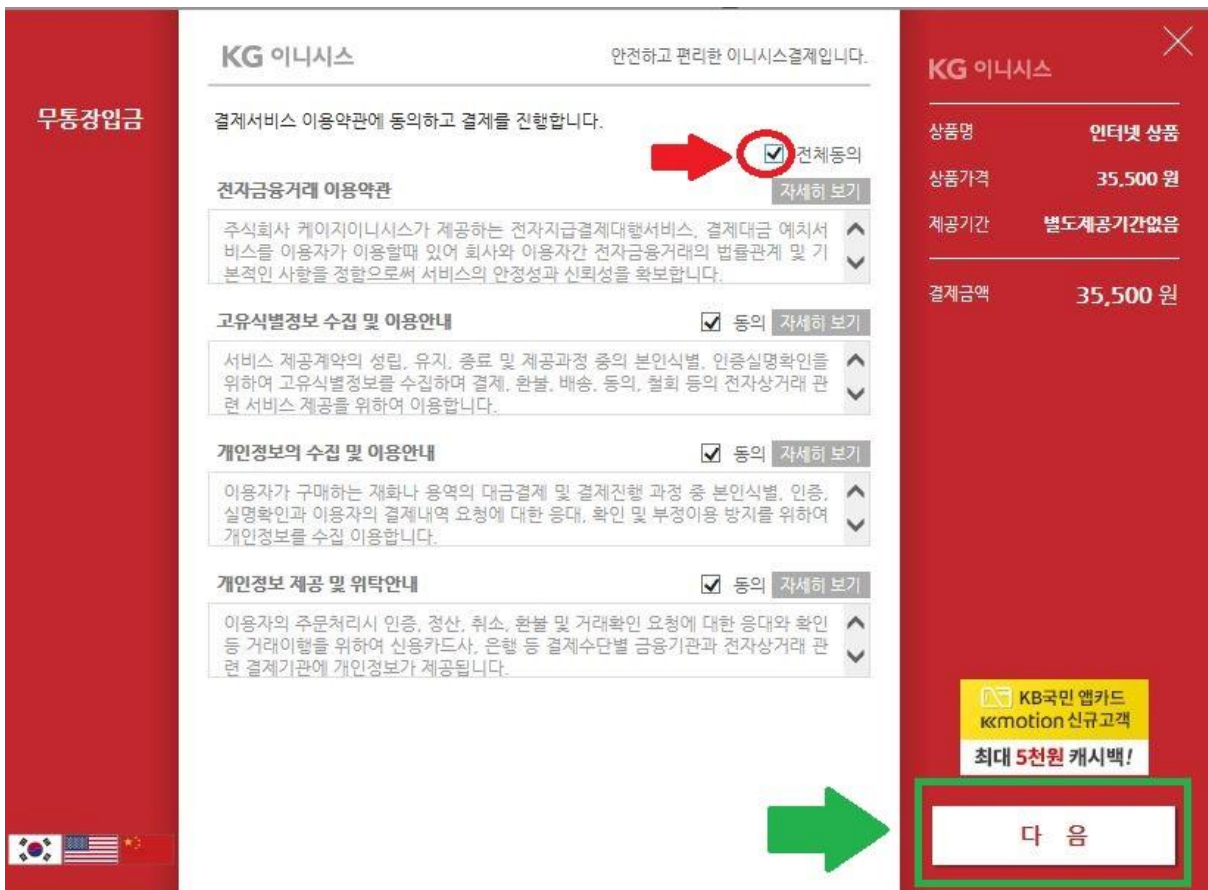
무통장입금

KG 이니시스

안전하고 편리한 이니시스결제입니다.

결제서비스 이용약관에 동의하고 결제를 진행합니다.

전체동의

전자금융거래 이용약관

자세히 보기

주식회사 케이지이니시스가 제공하는 전자지급결제대행서비스, 결제대금 예치서비스를 이용자가 이용할때 있어 회사와 이용자간 전자금융거래의 법률관계 및 기본적인 사항을 정함으로써 서비스의 안정성과 신뢰성을 확보합니다.

고유식별정보 수집 및 이용안내

동의 자세히 보기

서비스 제공계약의 성립, 유지, 종료 및 제공과정 중의 본인식별, 인증실명확인을 위하여 고유식별정보를 수집하며 결제, 환불, 배송, 동의, 철회 등의 전자상거래 관련 서비스 제공을 위하여 이용합니다.

개인정보의 수집 및 이용안내

동의 자세히 보기

이용자가 구매하는 재화나 용역의 대금결제 및 결제진행 과정 중 본인식별, 인증, 실명확인과 이용자의 결제내역 요청에 대한 응대, 확인 및 부정이용 방지를 위하여 개인정보를 수집 이용합니다.

개인정보 제공 및 위탁안내

동의 자세히 보기

이용자의 주문처리시 인증, 정산, 취소, 환불 및 거래확인 요청에 대한 응대와 확인 등 거래이행을 위하여 신용카드사, 은행 등 결제수단별 금융기관과 전자상거래 관련 결제기관에 개인정보가 제공됩니다.

KG 이니시스

| 상품명 | 인터넷 상품 |
|---|---|
| 상품가격 | 35,500 원 |
| 제공기간 | 별도제공기간없음 |
| 결제금액 | 35,500 원 |

KB국민 앱카드
KBmotion 신규고객
최대 5천원 캐시백!

다 음